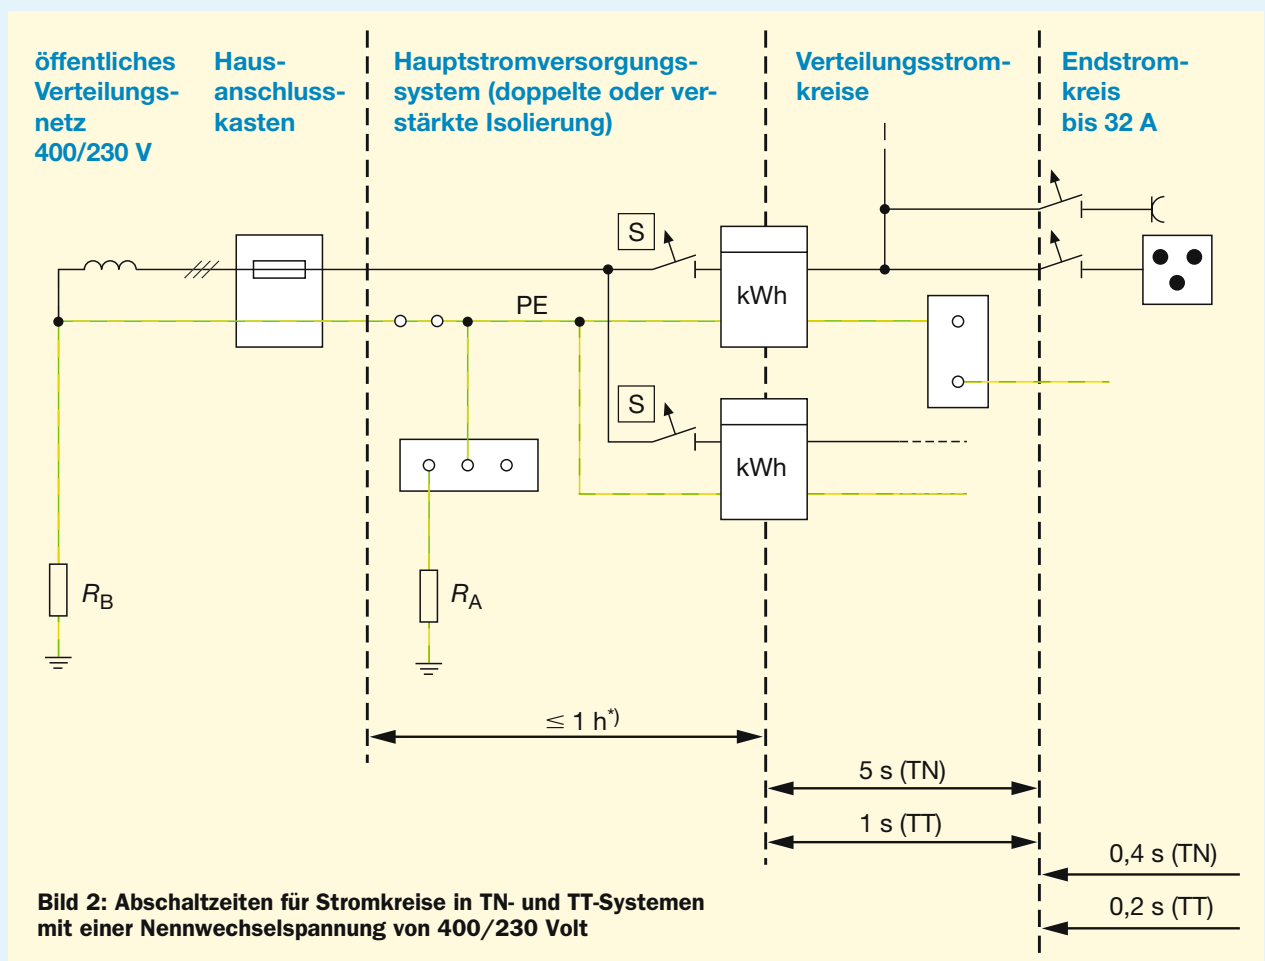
öffentliches Verteilungsnetz 400/230 V

Hausanschlusskasten

Hauptstromversorgungssystem (doppelte oder verstärkte Isolierung)

Verteilungsstromkreise

Endstromkreis bis 32 A

S

kWh

PE

S

kWh

$R_B$

$R_A$

$\leq 1$ h*)

5 s (TN)

1 s (TT)

0,4 s (TN)

0,2 s (TT)

Bild 2: Abschaltzeiten für Stromkreise in TN- und TT-Systemen mit einer Nennwechselspannung von 400/230 Volt